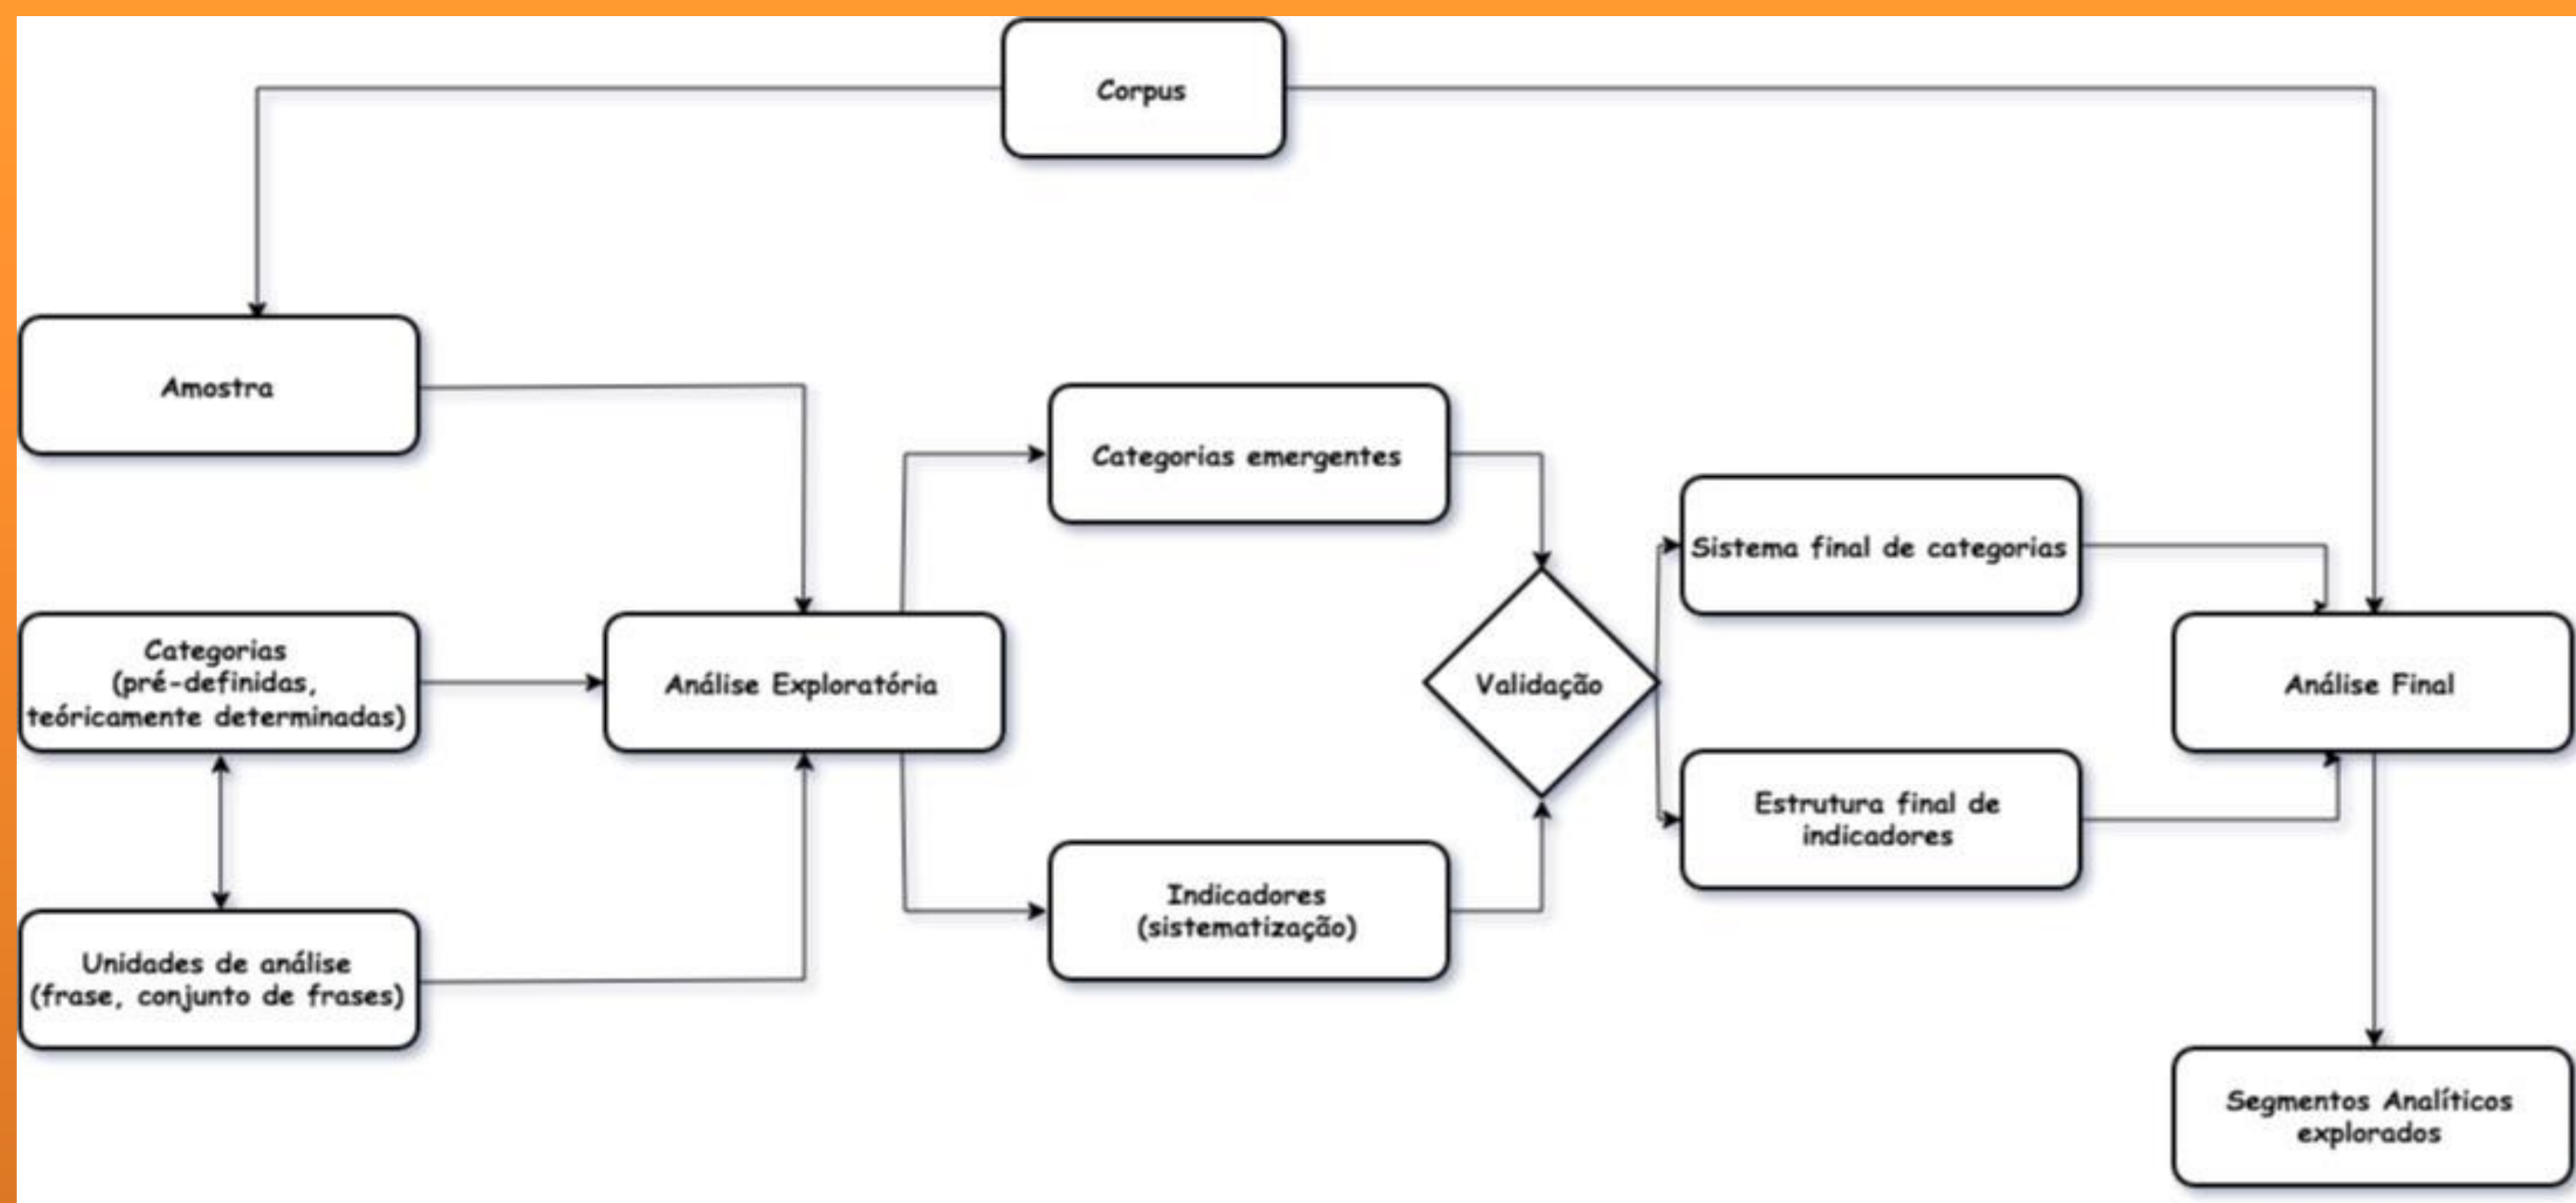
Corpus

Amostra

Categorias (pré-definidas, teóricamente determinadas)

Unidades de análise (frase, conjunto de frases)

Análise Exploratória

Categorias emergentes

Indicadores (sistematização)

Validação

Sistema final de categorias

Estrutura final de indicadores

Análise Final

Segmentos Analíticos explorados